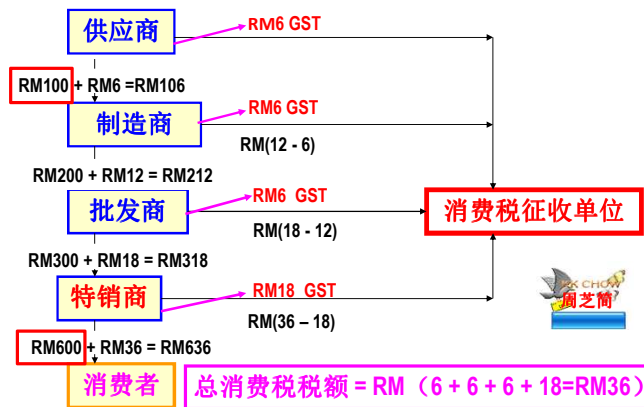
供应商

RM6 GST

RM100 + RM6 =RM106

制造商

RM6 GST

RM(12 - 6)

RM200 + RM12 = RM212

批发商

RM6 GST

RM(18 - 12)

消费税征收单位

RM300 + RM18 = RM318

特销商

RM18 GST

RM(36 – 18)

PK CHOW
周芝简

RM600 + RM36 = RM636

消费者

总消费税税额 = RM（6 + 6 + 6 + 18=RM36）